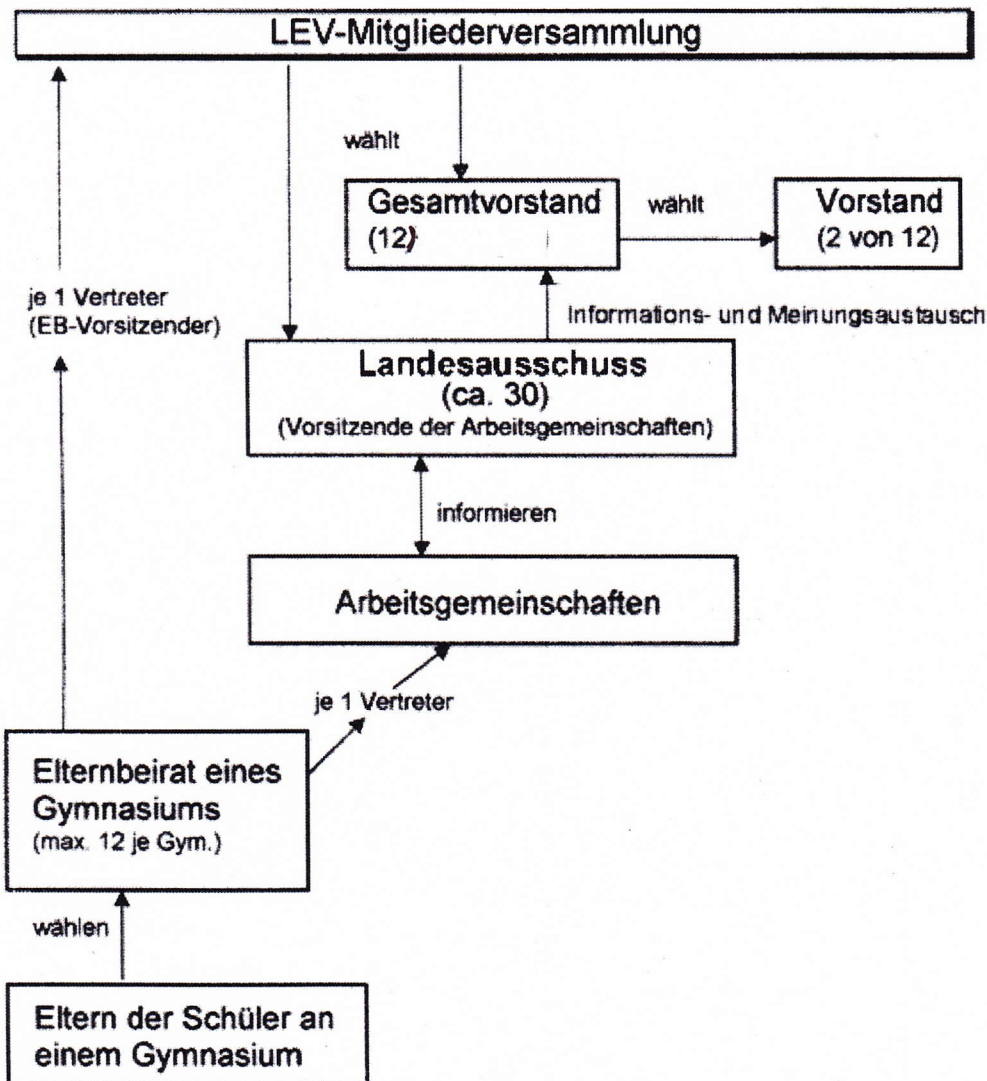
LEV-Mitgliederversammlung

wählt

Gesamtvorstand
(12)

wählt

Vorstand
(2 von 12)

je 1 Vertreter
(EB-Vorsitzender)

Informations- und Meinungsaustausch

Landesausschuss
(ca. 30)
(Vorsitzende der Arbeitsgemeinschaften)

informieren

Arbeitsgemeinschaften

je 1 Vertreter

Elternbeirat eines Gymnasiums
(max. 12 je Gym.)

wählen

Eltern der Schüler an einem Gymnasium